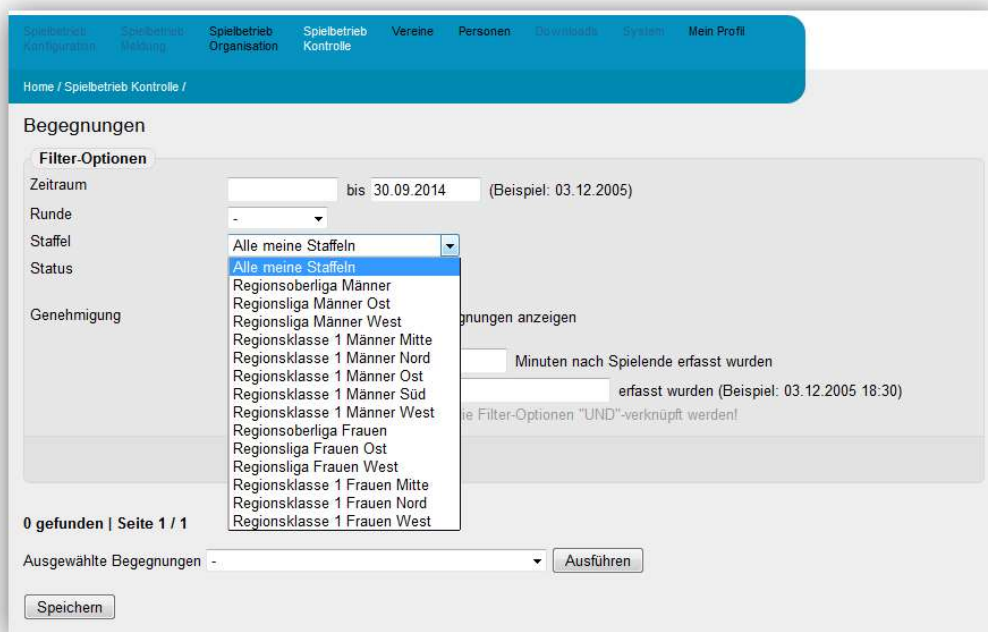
Spielbetrieb Konfiguration | Spielbetrieb Meldung | Spielbetrieb Organisation | Spielbetrieb Kontrolle | Vereine | Personen | Downloads | System | Mein Profil

Home / Spielbetrieb Kontrolle /

Begegnungen

Filter-Optionen

Zeitraum bis 30.09.2014 (Beispiel: 03.12.2005)

Runde -

Staffel Alle meine Staffeln

Status

Genehmigung

Alle meine Staffeln
Regionsoberliga Männer
Regionsliga Männer Ost
Regionsliga Männer West
Regionsklasse 1 Männer Mitte
Regionsklasse 1 Männer Nord
Regionsklasse 1 Männer Ost
Regionsklasse 1 Männer Süd
Regionsklasse 1 Männer West
Regionsoberliga Frauen
Regionsliga Frauen Ost
Regionsliga Frauen West
Regionsklasse 1 Frauen Mitte
Regionsklasse 1 Frauen Nord
Regionsklasse 1 Frauen West

gnungen anzeigen

Minuten nach Spielende erfasst wurden

erfasst wurden (Beispiel: 03.12.2005 18:30)

ie Filter-Optionen "UND"-verknüpft werden!

0 gefunden | Seite 1 / 1

Ausgewählte Begegnungen - Ausführen

Speichern